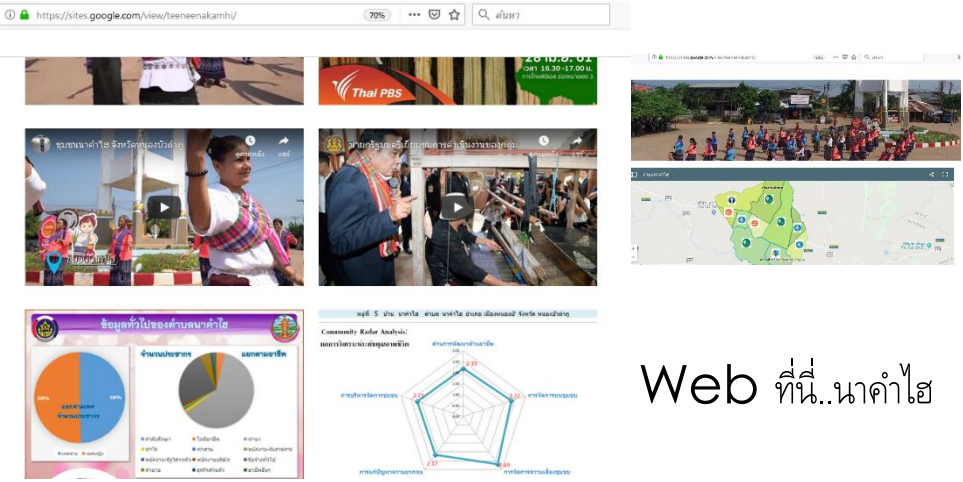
https://sites.google.com/view/teeneenakamhi/
70%
ค้นหา

Thai PBS

ชุมชนนาคำไฮ จังหวัดหนองบัวลำภู

ข้อมูลทั่วไปของตำบลนาคำไฮ
จำนวนประชากร
แยกตามอาชีพ

หมู่ที่ 5 บ้าน นาคำไฮ ตำบล นาคำไฮ อำเภอ เมืองหนองบัวลำภู จังหวัด หนองบัวลำภู
Community Radar Analysis:

Web ที่นี่..นาคำไฮ